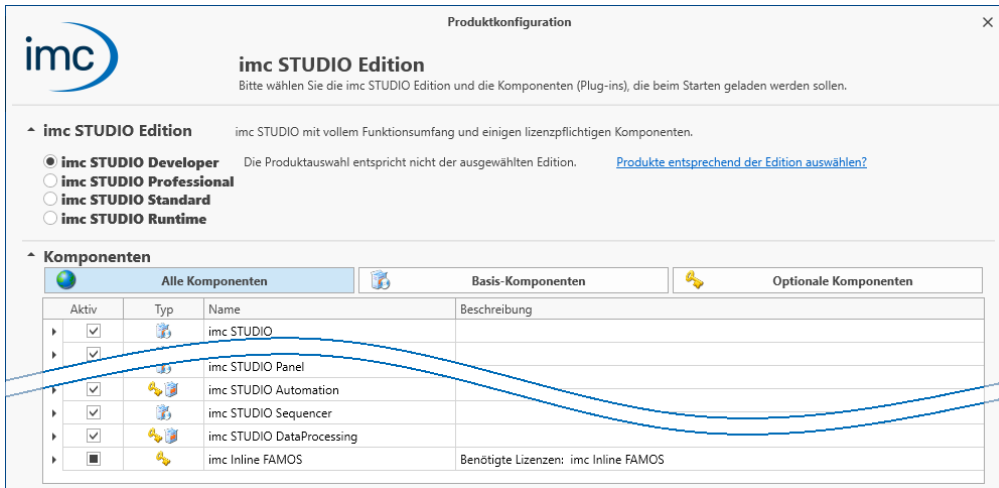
Produktkonfiguration

imc

imc STUDIO Edition
Bitte wählen Sie die imc STUDIO Edition und die Komponenten (Plug-ins), die beim Starten geladen werden sollen.

imc STUDIO Edition imc STUDIO mit vollem Funktionsumfang und einigen lizenzpflichtigen Komponenten.

imc STUDIO Developer Die Produktauswahl entspricht nicht der ausgewählten Edition. Produkte entsprechend der Edition auswählen?
imc STUDIO Professional
imc STUDIO Standard
imc STUDIO Runtime

Komponenten

Alle Komponenten | Basis-Komponenten | Optionale Komponenten

| Aktiv | Typ | Name | Beschreibung |
|---|---|---|---|
| ☑ | | imc STUDIO | |
| ☑ | | | |
| | | imc STUDIO Panel | |
| ☑ | | imc STUDIO Automation | |
| ☑ | | imc STUDIO Sequencer | |
| ☑ | | imc STUDIO DataProcessing | |
| ■ | | imc Inline FAMOS | Benötigte Lizenzen: imc Inline FAMOS |